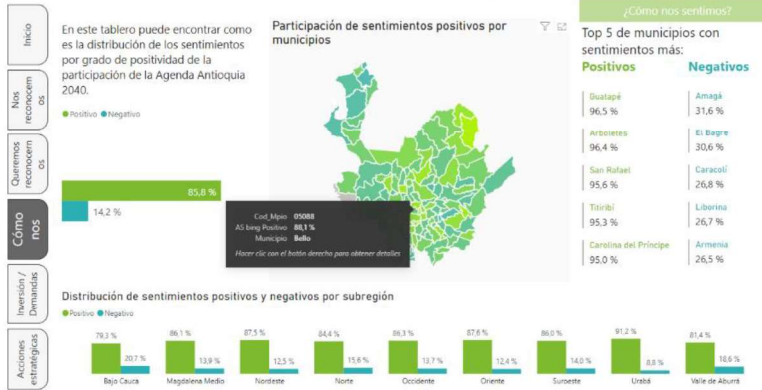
Inicio

Nos reconocemos

Queremos reconocernos

Cómo nos

Inversión / Demandas

Acciones estratégicas

En este tablero puede encontrar como es la distribución de los sentimientos por grado de positividad de la participación de la Agenda Antioquia 2040.

Positivo Negativo

85,8 %

14,2 %

Participación de sentimientos positivos por municipios

Cod_Mpio 05088
AS bing Positivo 88,1 %
Municipio Bello
Hacer clic con el botón derecho para obtener detalles

¿Cómo nos sentimos?

Top 5 de municipios con sentimientos más:

| Positivos | Negativos |
|---|---|
| Guatapé 96,5 % | Amagá 31,6 % |
| Arboletes 96,4 % | El Bagre 30,6 % |
| San Rafael 95,6 % | Caracolí 26,8 % |
| Titiribí 95,3 % | Liborina 26,7 % |
| Carolina del Príncipe 95,0 % | Armenia 26,5 % |

Distribución de sentimientos positivos y negativos por subregión

Positivo Negativo

| Subregión | Positivo | Negativo |
|---|---|---|
| Bajo Cauca | 79,3 % | 20,7 % |
| Magdalena Medio | 86,1 % | 13,9 % |
| Nordeste | 87,5 % | 12,5 % |
| Norte | 84,4 % | 15,6 % |
| Occidente | 86,3 % | 13,7 % |
| Oriente | 87,6 % | 12,4 % |
| Suroeste | 86,0 % | 14,0 % |
| Urabá | 91,2 % | 8,8 % |
| Valle de Aburrá | 81,4 % | 18,6 % |